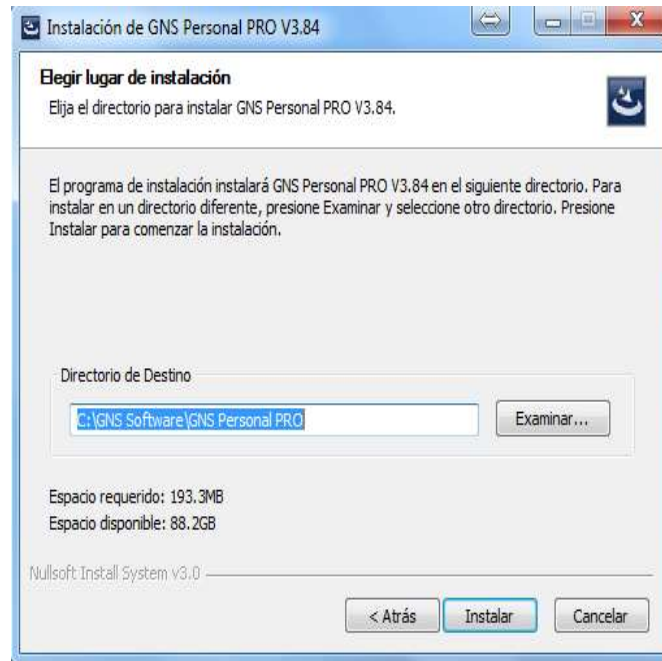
Instalación de GNS Personal PRO V3.84

Elegir lugar de instalación
Elija el directorio para instalar GNS Personal PRO V3.84.

El programa de instalación instalará GNS Personal PRO V3.84 en el siguiente directorio. Para instalar en un directorio diferente, presione Examinar y seleccione otro directorio. Presione Instalar para comenzar la instalación.

Directorio de Destino

C:\GNS Software\GNS Personal PRO

Examinar...

Espacio requerido: 193.3MB
Espacio disponible: 88.2GB

Nullsoft Install System v3.0

< Atrás
Instalar
Cancelar